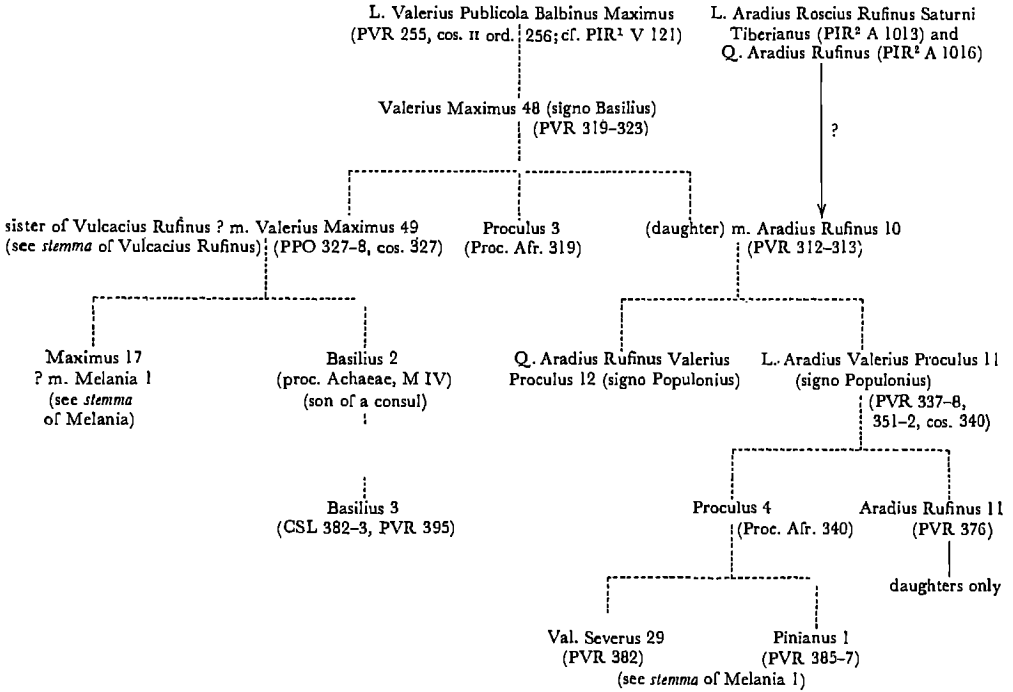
L. Valerius Publicola Balbinus Maximus
(PVR 255, cos. II ord. 256; cf. PIR¹ V 121)

L. Aradius Roscius Rufinus Saturni
Tiberianus (PIR² A 1013) and
Q. Aradius Rufinus (PIR² A 1016)

Valerius Maximus 48 (signo Basilius)
(PVR 319–323)

?

sister of Vulcacius Rufinus ? m. Valerius Maximus 49
(see *stemma* of Vulcacius Rufinus) (PPO 327–8, cos. 327)

Proculus 3
(Proc. Afr. 319)

(daughter) m. Aradius Rufinus 10
(PVR 312–313)

Maximus 17
? m. Melania 1
(see *stemma* of Melania)

Basilius 2
(proc. Achaeae, M IV)
(son of a consul)

Q. Aradius Rufinus Valerius
Proculus 12 (signo Populonius)

L. Aradius Valerius Proculus 11
(signo Populonius)
(PVR 337–8, 351–2, cos. 340)

Basilius 3
(CSL 382–3, PVR 395)

Proculus 4
(Proc. Afr. 340)

Aradius Rufinus 11
(PVR 376)

daughters only

Val. Severus 29
(PVR 382)

Pinianus 1
(PVR 385–7)

(see *stemma* of Melania 1)